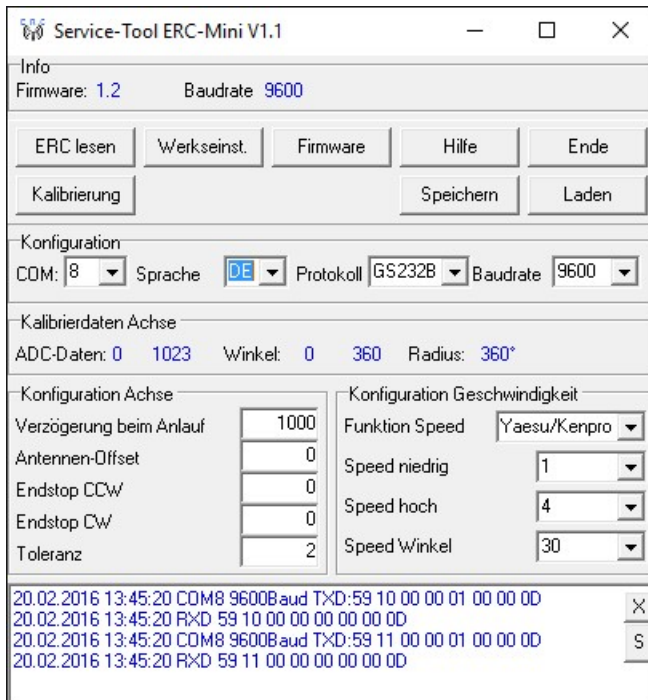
Service-Tool ERC-Mini V1.1

Info
Firmware: 1.2 Baudrate 9600

ERC lesen | Werkseinst. | Firmware | Hilfe | Ende
Kalibrierung | Speichern | Laden

Konfiguration
COM: 8 Sprache DE Protokoll GS232B Baudrate 9600

Kalibrierdaten Achse
ADC-Daten: 0 1023 Winkel: 0 360 Radius: 360°

Konfiguration Achse
Verzögerung beim Anlauf 1000
Antennen-Offset 0
Endstop CCW 0
Endstop CW 0
Toleranz 2

Konfiguration Geschwindigkeit
Funktion Speed Yaesu/Kenpro
Speed niedrig 1
Speed hoch 4
Speed Winkel 30

20.02.2016 13:45:20 COM8 9600Baud TXD:59 10 00 00 01 00 00 0D
20.02.2016 13:45:20 RXD 59 10 00 00 00 00 00 0D
20.02.2016 13:45:20 COM8 9600Baud TXD:59 11 00 00 01 00 00 0D
20.02.2016 13:45:20 RXD 59 11 00 00 00 00 00 0D

X
S